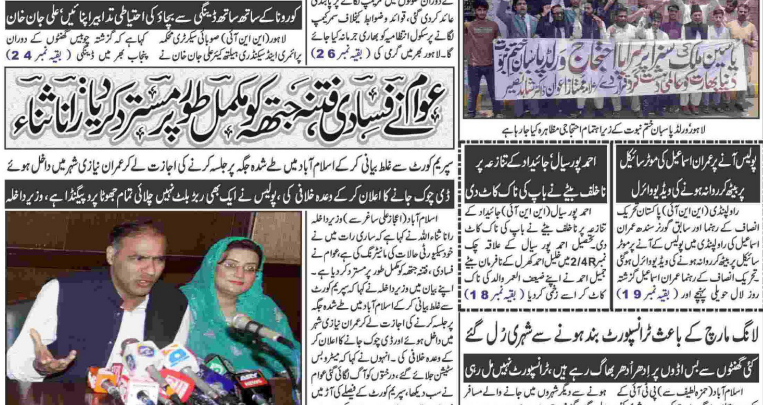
کورونا کے ساتھ ساتھ ڈینگی سے بچاؤ کی احتیاطی تدابیر اپنائیں علی جان خان

لاہور (این آئی) صوبائی سیکرٹری صحت ... کہا ہے کہ کورونا ... پرائمری اینڈ سیکنڈری ہیلتھ کیئر علی جان خان نے ... پنجاب بھر میں ڈینگی (بقیہ نمبر 24)

عائد کر دی گئی، قواعد و ضوابط کیخلاف سرگرمیاں ... لگانے پر سکول انتظامیہ کو بھاری جرمانہ کیا جائے گا ... لاہور بھر میں گرمی کی (بقیہ نمبر 26)

یاسین ملک سے اظہار یکجہتی احتجاج ورلڈ پاسبان ختم نبوت

لاہور: ورلڈ پاسبان ختم نبوت کے زیر اہتمام احتجاجی مظاہرہ کیا جا رہا ہے

عوام نے فسادی فتنہ جتھہ کو مکمل طور پر مسترد کر دیا: رانا ثناء

سپریم کورٹ سے غلط بیانی کر کے اسلام آباد میں طے شدہ جگہ پر جلسہ کرنے کی اجازت لے کر عمران نیازی شہر میں داخل ہوئے
ڈی چوک جانے کا اعلان کر کے وعدہ خلافی کی، پولیس نے ایک بھی ربڑ بلٹ نہیں چلائی تمام جھوٹا پروپیگنڈا ہے، وزیر داخلہ

اسلام آباد (اعجاز علی ساغر سے) وزیر داخلہ رانا ثناء اللہ نے کہا ہے کہ ساری رات میں خود سیکیورٹی حالات کی مانیٹرنگ کی ہے عوام نے فسادی، فتنہ جتھہ کو مکمل طور پر مسترد کر دیا ہے۔ ... سپریم کورٹ سے غلط بیانی کر کے اسلام آباد میں طے شدہ جگہ پر جلسہ کرنے کی اجازت لے کر عمران نیازی شہر میں داخل ہوئے ... وعدہ خلافی کی۔ ... سپریم کورٹ کے فیصلے کی آڑ میں

احمد پور سیال: جائیداد کے تنازعہ پر ناخلف بیٹے نے باپ کی ناک کاٹ دی

احمد پور سیال (این این آئی) جائیداد کے تنازعہ پر ناخلف بیٹے نے باپ کی ناک کاٹ دی تفصیل ... احمد پور سیال کے علاقہ چک نمبر 2/4R ... جمیل احمد ... کاٹ کر اسے زخمی کر دیا (بقیہ نمبر 18)

پولیس آنے پر عمران اسماعیل کی موٹر سائیکل پر بیٹھ کر روانگی کی ویڈیو وائرل

راولپنڈی (این این آئی) پاکستان تحریک انصاف کے رہنما اور سابق گورنر سندھ عمران اسماعیل کی راولپنڈی میں پولیس کے آنے پر موٹر سائیکل پر بیٹھ کر روانگی کی ویڈیو وائرل ہو گئی۔ ... تحریک انصاف کے رہنما عمران اسماعیل گزشتہ روز لال حویلی پہنچے اور (بقیہ نمبر 19)

لانگ مارچ کے باعث ٹرانسپورٹ بند ہونے سے شہری رل گئے

کئی گھنٹوں سے بس اڈوں پر ادھر ادھر بھاگ رہے ہیں، ٹرانسپورٹ نہیں مل رہی

اسلام آباد (حمزہ لطیف سے) پی ٹی آئی کے ... ہونے سے دیگر شہروں میں جانے والے مسافر